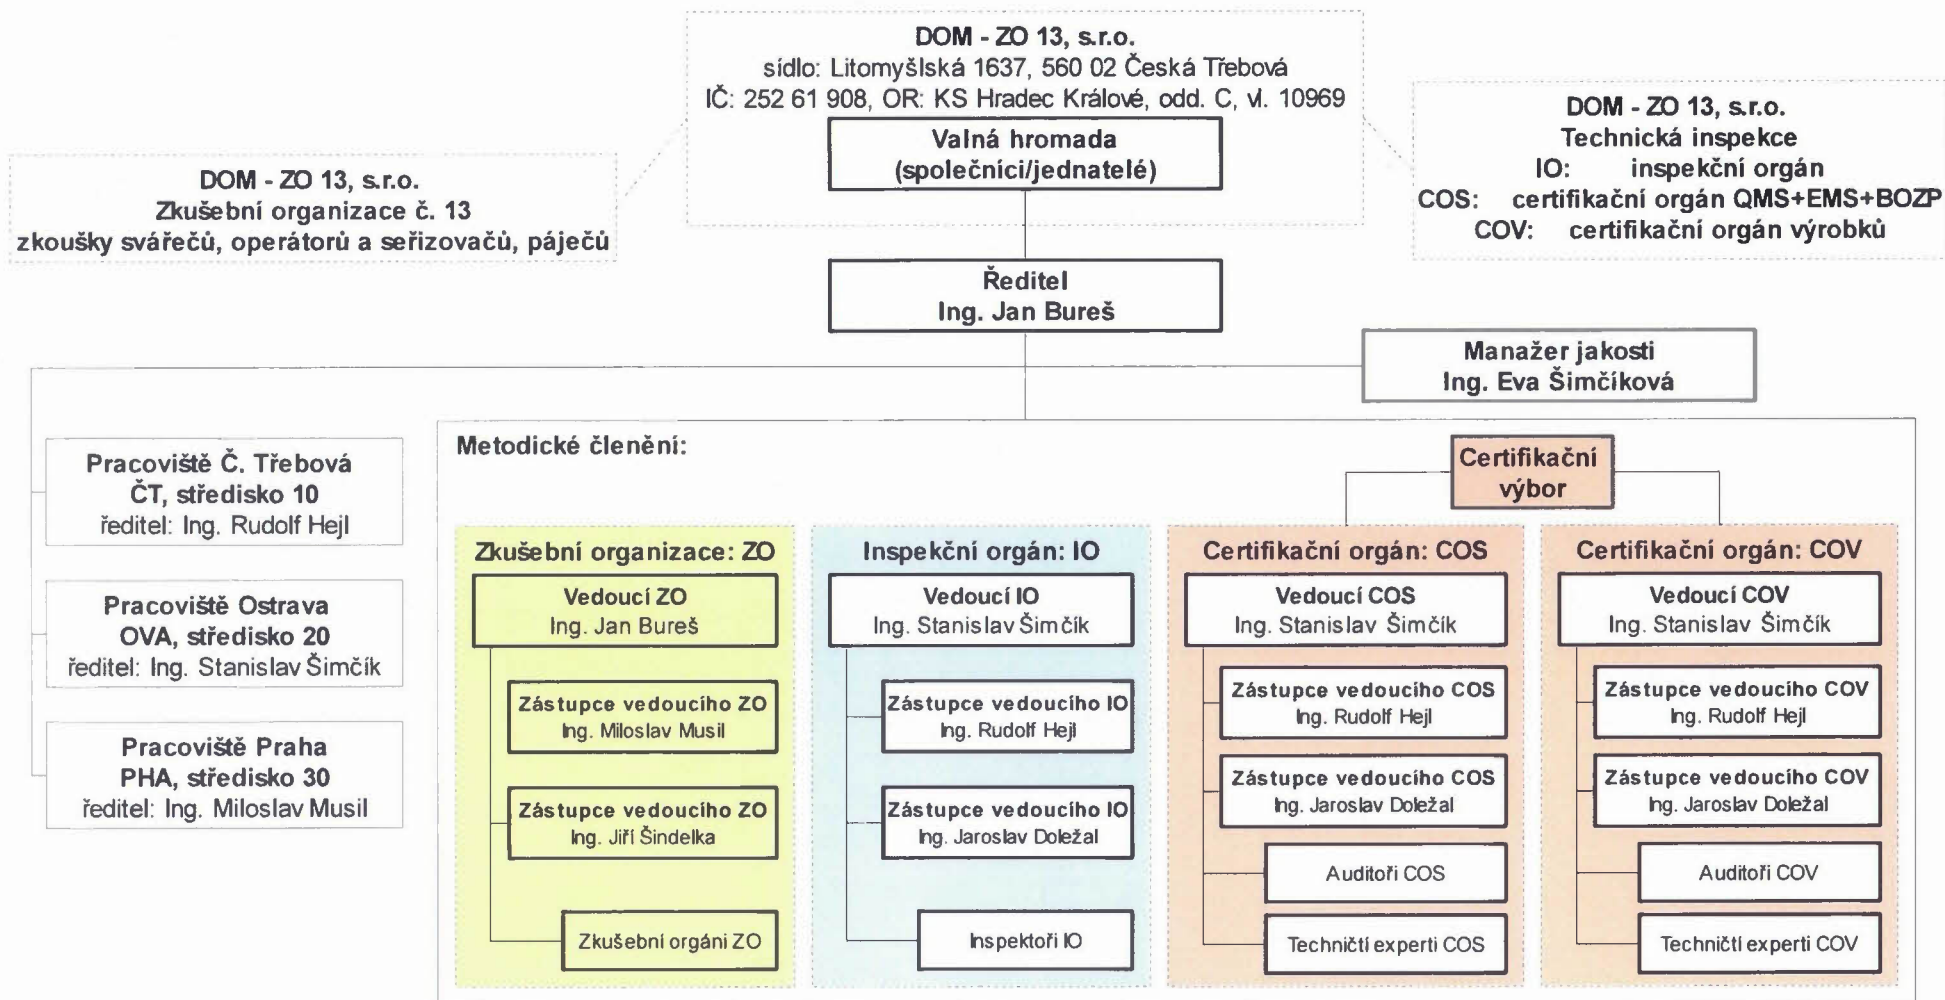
DOM - ZO 13, s.r.o.
sídlo: Litomyšlská 1637, 560 02 Česká Třebová
IČ: 252 61 908, OR: KS Hradec Králové, odd. C, vl. 10969

Valná hromada
(společníci/jednatelé)

DOM - ZO 13, s.r.o.
Zkušební organizace č. 13
zkoušky svářečů, operátorů a seřizovačů, páječů

DOM - ZO 13, s.r.o.
Technická inspekce
IO: inspekční orgán
COS: certifikační orgán QMS+EMS+BOZP
COV: certifikační orgán výrobků

Ředitel
Ing. Jan Bureš

Manažer jakosti
Ing. Eva Šimčíková

Pracoviště Č. Třebová
ČT, středisko 10
ředitel: Ing. Rudolf Hejl

Pracoviště Ostrava
OVA, středisko 20
ředitel: Ing. Stanislav Šimčík

Pracoviště Praha
PHA, středisko 30
ředitel: Ing. Miloslav Musil

Metodické členění:

Certifikační výbor

Zkušební organizace: ZO
Vedoucí ZO
Ing. Jan Bureš
Zástupce vedoucího ZO
Ing. Miloslav Musil
Zástupce vedoucího ZO
Ing. Jiří Šindelka
Zkušební orgáni ZO

Inspekční orgán: IO
Vedoucí IO
Ing. Stanislav Šimčík
Zástupce vedoucího IO
Ing. Rudolf Hejl
Zástupce vedoucího IO
Ing. Jaroslav Doležal
Inspektoři IO

Certifikační orgán: COS
Vedoucí COS
Ing. Stanislav Šimčík
Zástupce vedoucího COS
Ing. Rudolf Hejl
Zástupce vedoucího COS
Ing. Jaroslav Doležal
Auditoři COS
Techničtí experti COS

Certifikační orgán: COV
Vedoucí COV
Ing. Stanislav Šimčík
Zástupce vedoucího COV
Ing. Rudolf Hejl
Zástupce vedoucího COV
Ing. Jaroslav Doležal
Auditoři COV
Techničtí experti COV